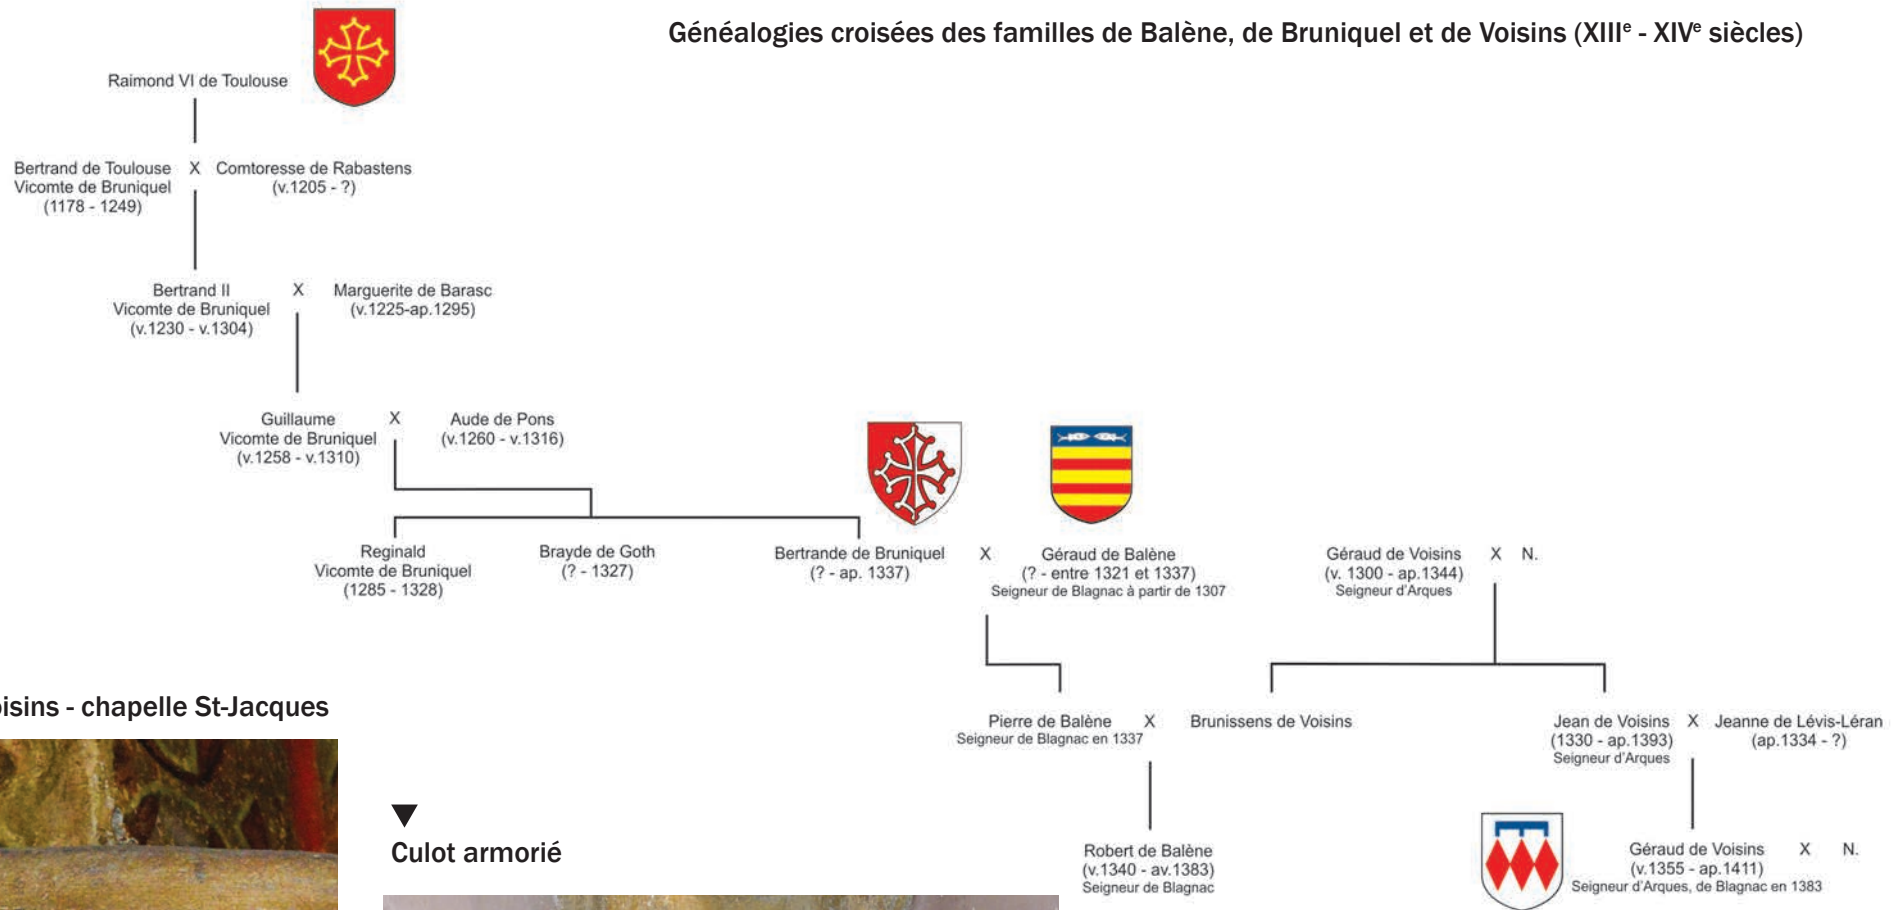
Généalogies croisées des familles de Balène, de Bruniquel et de Voisins (XIII$^e$ - XIV$^e$ siècles)

Raimond VI de Toulouse

Bertrand de Toulouse Vicomte de Bruniquel (1178 - 1249) X Comtoresse de Rabastens (v.1205 - ?)

Bertrand II Vicomte de Bruniquel (v.1230 - v.1304) X Marguerite de Barasc (v.1225-ap.1295)

Guillaume Vicomte de Bruniquel (v.1258 - v.1310) X Aude de Pons (v.1260 - v.1316)

Reginald Vicomte de Bruniquel (1285 - 1328)

Brayde de Goth (? - 1327)

Bertrande de Bruniquel (? - ap. 1337) X Géraud de Balène (? - entre 1321 et 1337) Seigneur de Blagnac à partir de 1307

Géraud de Voisins (v. 1300 - ap.1344) Seigneur d'Arques X N.

Pierre de Balène Seigneur de Blagnac en 1337 X Brunissens de Voisins

Jean de Voisins (1330 - ap.1393) Seigneur d'Arques X Jeanne de Lévis-Léran (ap.1334 - ?)

Robert de Balène (v.1340 - av.1383) Seigneur de Blagnac

Géraud de Voisins (v.1355 - ap.1411) Seigneur d'Arques, de Blagnac en 1383 X N.

isins - chapelle St-Jacques

Culot armorié